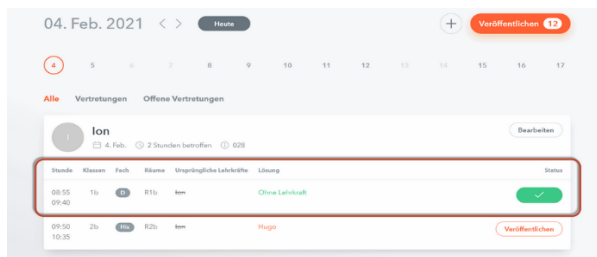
04. Feb. 2021 < > Heute

+ Veröffentlichen 12

4 5 6 7 8 9 10 11 12 13 14 15 16 17

Alle Vertretungen Offene Vertretungen

I

Ion

4. Feb. 2 Stunden betroffen 028

Bearbeiten

| Stunde | Klassen | Fach | Räume | Ursprüngliche Lehrkräfte | Lösung | Status |
|---|---|---|---|---|---|---|
| 08:55 09:40 | 1b | D | R1b | ~~Ion~~ | Ohne Lehrkraft | ✓ |
| 09:50 10:35 | 2b | Hu | R2b | ~~Ion~~ | Hugo | Veröffentlichen |